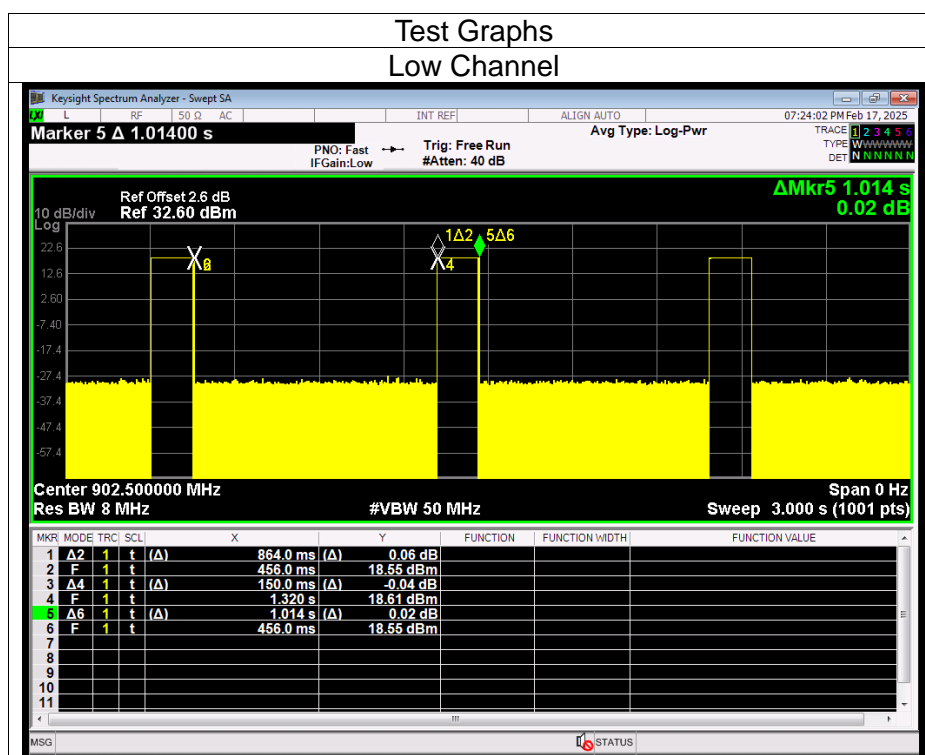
Test Graphs

Low Channel

Keysight Spectrum Analyzer - Swept SA

L RF 50 Ω AC INT REF ALIGN AUTO 07:24:02 PM Feb 17, 2025

Marker 5 Δ 1.01400 s

PNO: Fast IFGain:Low

Trig: Free Run #Atten: 40 dB

Avg Type: Log-Pwr

TRACE 1 2 3 4 5 6
TYPE WWWWWW
DET N N N N N N

Ref Offset 2.6 dB
10 dB/div Ref 32.60 dBm
Log

ΔMkr5 1.014 s
0.02 dB

22.6
12.6
2.60
-7.40
-17.4
-27.4
-37.4
-47.4
-57.4

1Δ2 5Δ6
X6
X4

Center 902.500000 MHz
Res BW 8 MHz
#VBW 50 MHz
Span 0 Hz
Sweep 3.000 s (1001 pts)

| MKR | MODE | TRC | SCL | X | | Y | FUNCTION | FUNCTION WIDTH | FUNCTION VALUE |
|---|---|---|---|---|---|---|---|---|---|
| 1 | Δ2 | 1 | t | (Δ) | 864.0 ms | (Δ) 0.06 dB | | | |
| 2 | F | 1 | t | | 456.0 ms | 18.55 dBm | | | |
| 3 | Δ4 | 1 | t | (Δ) | 150.0 ms | (Δ) -0.04 dB | | | |
| 4 | F | 1 | t | | 1.320 s | 18.61 dBm | | | |
| 5 | Δ6 | 1 | t | (Δ) | 1.014 s | (Δ) 0.02 dB | | | |
| 6 | F | 1 | t | | 456.0 ms | 18.55 dBm | | | |
| 7 | | | | | | | | | |
| 8 | | | | | | | | | |
| 9 | | | | | | | | | |
| 10 | | | | | | | | | |
| 11 | | | | | | | | | |

MSG STATUS